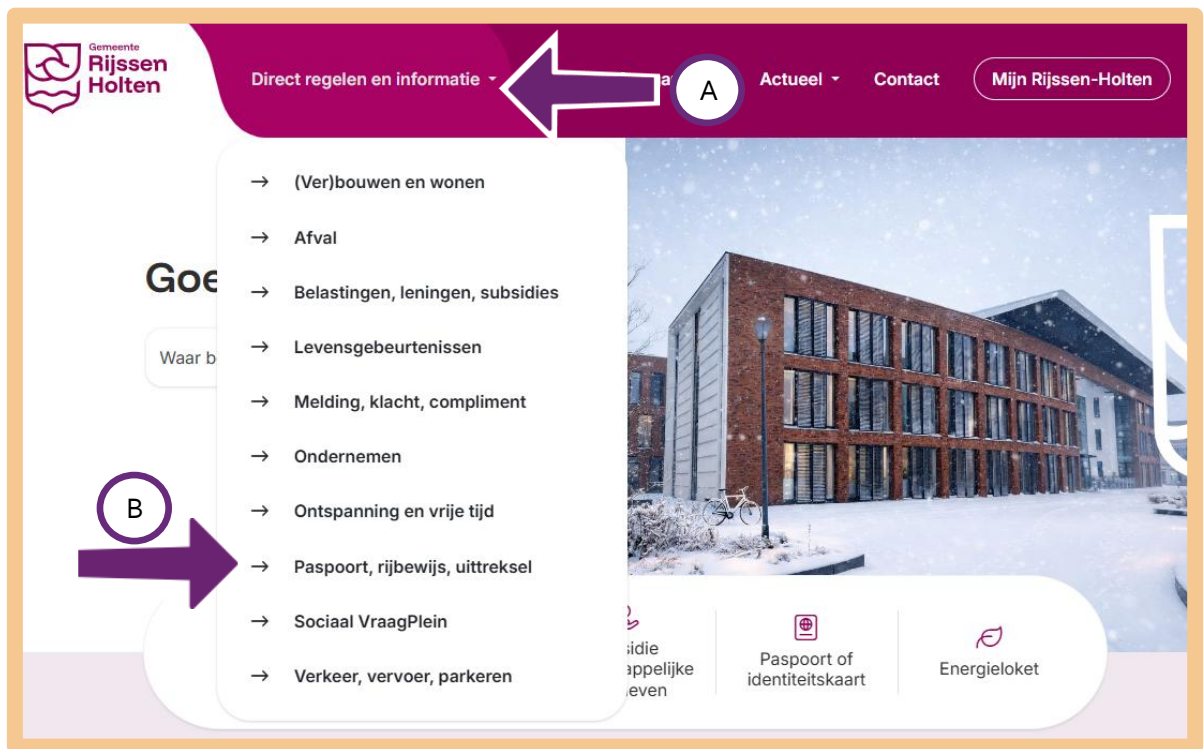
Gemeente Rijssen Holten

Direct regelen en informatie

A

Actueel

Contact

Mijn Rijssen-Holten

→ (Ver)bouwen en wonen

→ Afval

→ Belastingen, leningen, subsidies

→ Levensgebeurtenissen

→ Melding, klacht, compliment

→ Ondernemen

→ Ontspanning en vrije tijd

→ Paspoort, rijbewijs, uittreksel

→ Sociaal VraagPlein

→ Verkeer, vervoer, parkeren

B

Goe

Waar b

sidie appelijke even

Paspoort of identiteitskaart

Energieloket